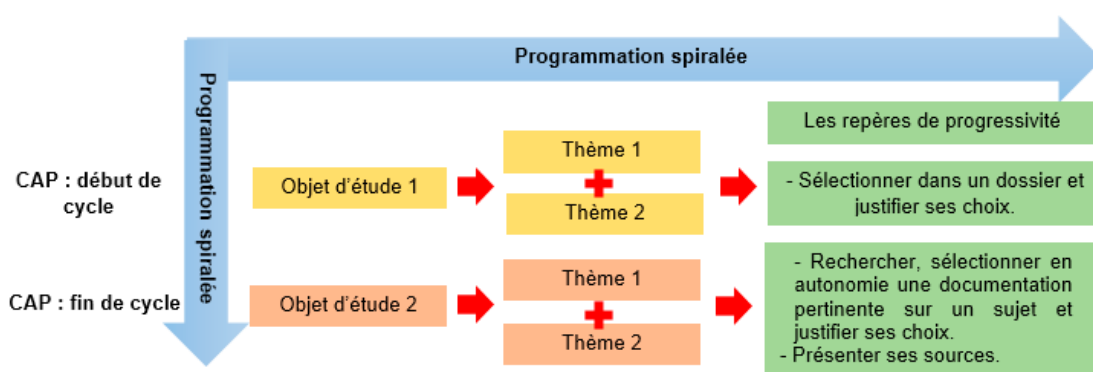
Programmation spiralée

Programmation spiralée

Les repères de progressivité

CAP : début de cycle

Objet d'étude 1

Thème 1

Thème 2

- Sélectionner dans un dossier et justifier ses choix.

CAP : fin de cycle

Objet d'étude 2

Thème 1

Thème 2

- Rechercher, sélectionner en autonomie une documentation pertinente sur un sujet et justifier ses choix.
- Présenter ses sources.